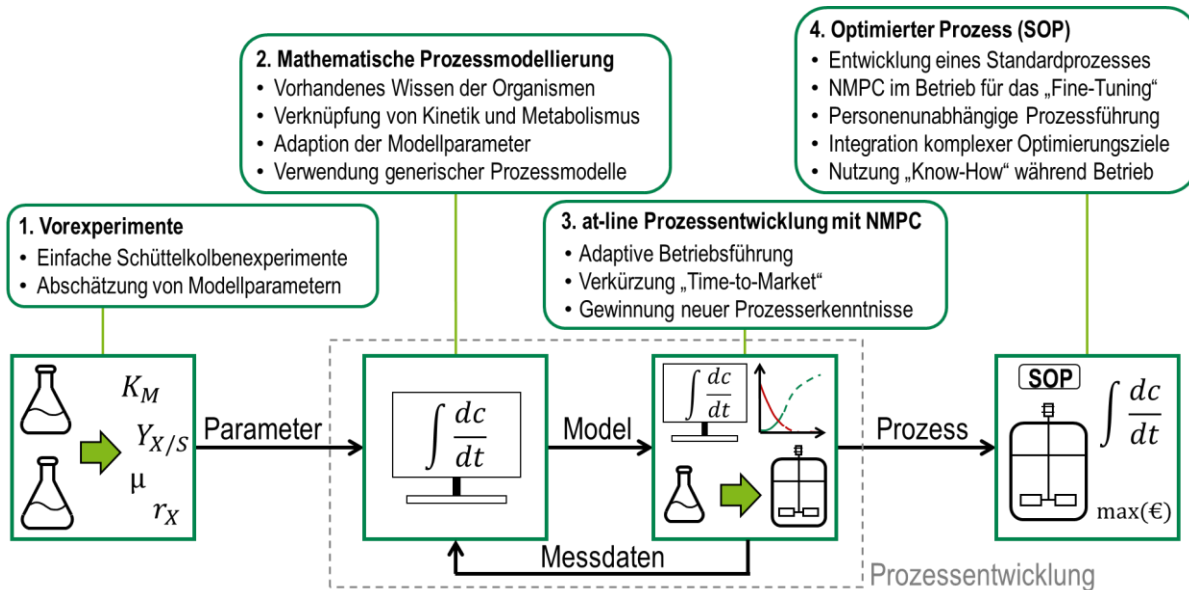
**2. Mathematische Prozessmodellierung**
• Vorhandenes Wissen der Organismen
• Verknüpfung von Kinetik und Metabolismus
• Adaption der Modellparameter
• Verwendung generischer Prozessmodelle

**4. Optimierter Prozess (SOP)**
• Entwicklung eines Standardprozesses
• NMPC im Betrieb für das „Fine-Tuning“
• Personenunabhängige Prozessführung
• Integration komplexer Optimierungsziele
• Nutzung „Know-How“ während Betrieb

**1. Vorexperimente**
• Einfache Schüttelkolbenexperimente
• Abschätzung von Modellparametern

**3. at-line Prozessentwicklung mit NMPC**
• Adaptive Betriebsführung
• Verkürzung „Time-to-Market“
• Gewinnung neuer Prozesserkenntnisse

$K_M$
$Y_{X/S}$
μ
$r_X$

Parameter

$\int \frac{dc}{dt}$

Model

$\int \frac{dc}{dt}$

Prozess

SOP

$\int \frac{dc}{dt}$

max(€)

Messdaten

Prozessentwicklung